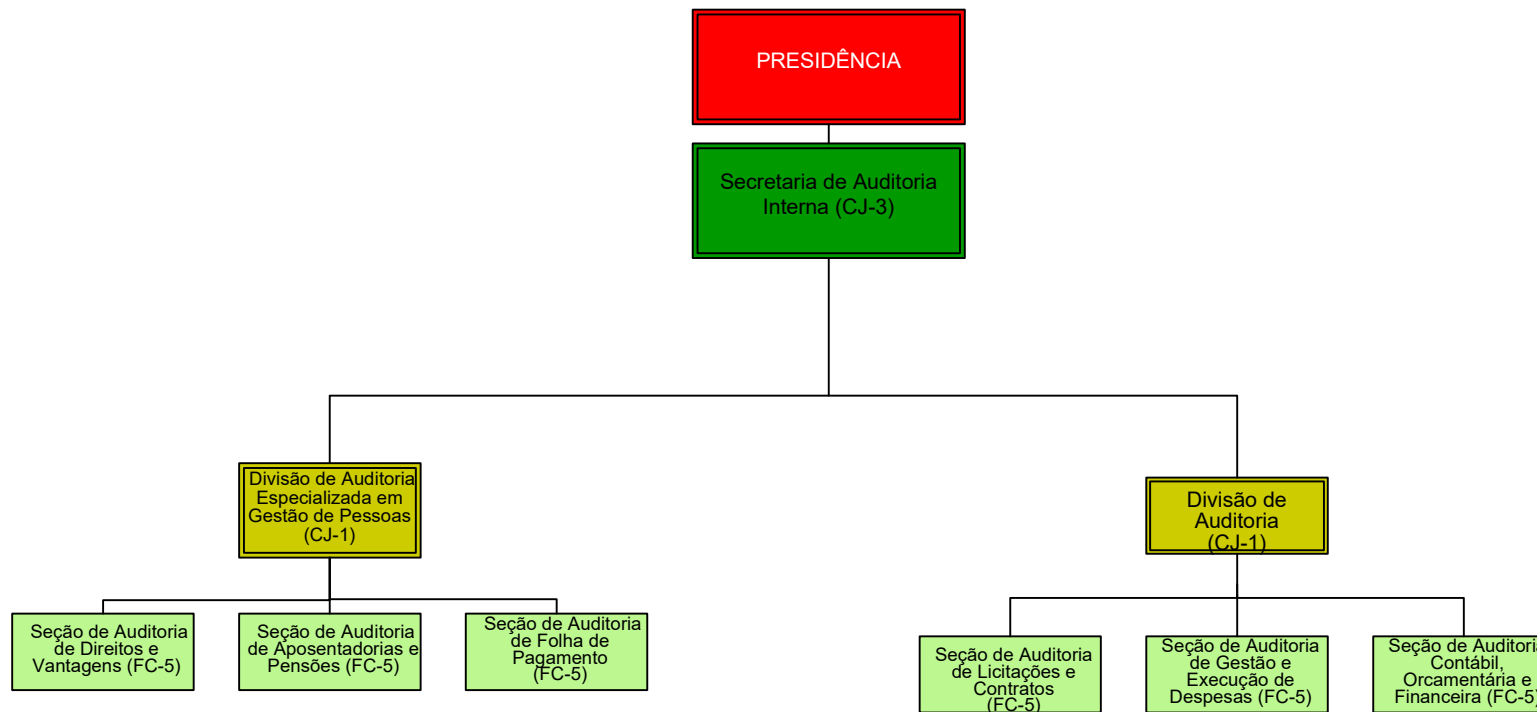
PRESIDÊNCIA

Secretaria de Auditoria Interna (CJ-3)

Divisão de Auditoria Especializada em Gestão de Pessoas (CJ-1)

Divisão de Auditoria (CJ-1)

Seção de Auditoria de Direitos e Vantagens (FC-5)

Seção de Auditoria de Aposentadorias e Pensões (FC-5)

Seção de Auditoria de Folha de Pagamento (FC-5)

Seção de Auditoria de Licitações e Contratos (FC-5)

Seção de Auditoria de Gestão e Execução de Despesas (FC-5)

Seção de Auditoria Contábil, Orcamentária e Financeira (FC-5)